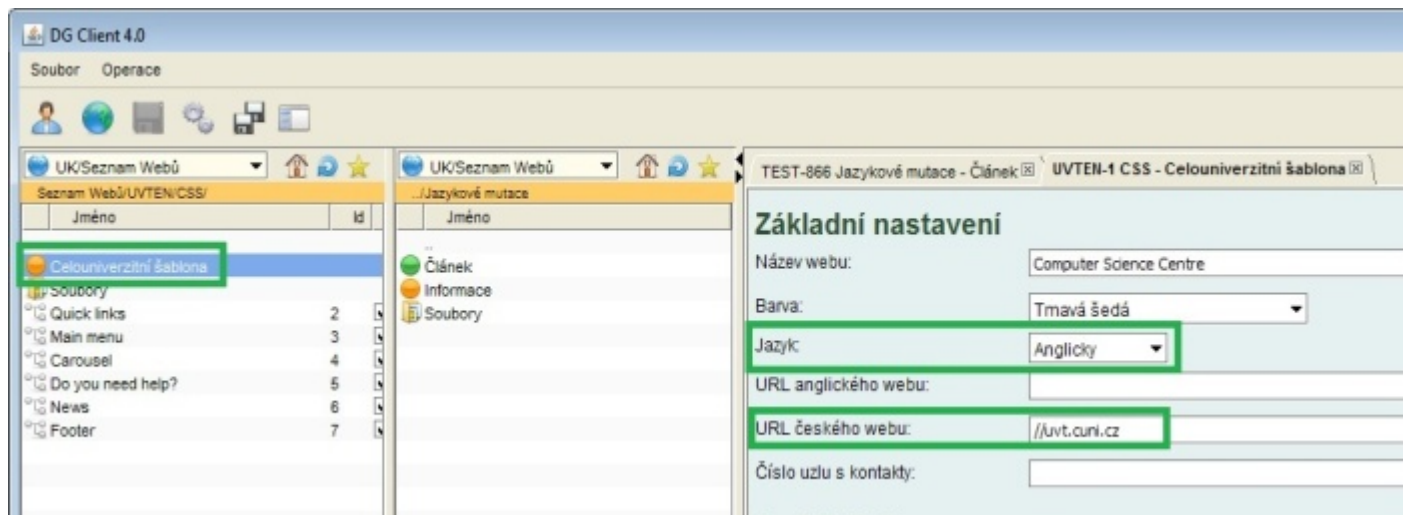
DG Client 4.0

Soubor Operace

UK/Seznam Webů

Seznam Webů/UVTEN/CSS/

| Jméno | Id |
|---|---|
| Celouniverzitní šablona | |
| Soubory | |
| Quick links | 2 |
| Main menu | 3 |
| Carousel | 4 |
| Do you need help? | 5 |
| News | 6 |
| Footer | 7 |

UK/Seznam Webů

../Jazykové mutace

Jméno

..
Článek
Informace
Soubory

TEST-866 Jazykové mutace - Článek
UVTEN-1 CSS - Celouniverzitní šablona

Základní nastavení

Název webu: Computer Science Centre

Barva: Tmavá šedá

Jazyk: Anglicky

URL anglického webu:

URL českého webu: //uvt.cuni.cz

Číslo uzlu s kontakty: